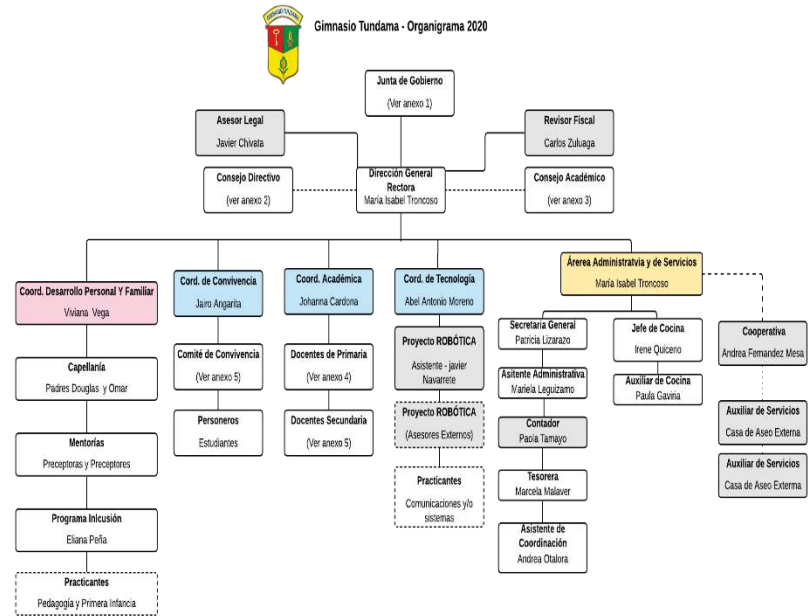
GIMNASIO TUNDAMA

Gimnasio Tundama - Organigrama 2020

Junta de Gobierno
(Ver anexo 1)

Asesor Legal
Javier Chivata

Revisor Fiscal
Carlos Zuluaga

Consejo Directivo
(ver anexo 2)

Dirección General Rectora
María Isabel Troncoso

Consejo Académico
(ver anexo 3)

Coord. Desarrollo Personal Y Familiar
Viviana Vega

Cord. de Convivencia
Jairo Angarita

Coord. Académica
Johanna Cardona

Cord. de Tecnología
Abel Antonio Moreno

Árerea Administratvia y de Servicios
María Isabel Troncoso

Capellanía
Padres Douglas y Omar

Comité de Convivencia
(Ver anexo 5)

Docentes de Primaria
(Ver anexo 4)

Proyecto ROBÓTICA
Asistente - javier Navarrete

Secretaria General
Patricia Lizarazo

Jefe de Cocina
Irene Quiceno

Cooperativa
Andrea Fernandez Mesa

Asitente Administrativa
Mariela Leguizamo

Auxiliar de Cocina
Paula Gaviria

Mentorías
Preceptoras y Preceptores

Personeros
Estudiantes

Docentes Secundaria
(Ver anexo 5)

Proyecto ROBÓTICA
(Asesores Externos)

Contador
Paola Tamayo

Auxiliar de Servicios
Casa de Aseo Externa

Auxiliar de Servicios
Casa de Aseo Externa

Practicantes
Comunicaciones y/o sistemas

Tesorera
Marcela Malaver

Programa Inicusión
Eliana Peña

Asistente de Coordinación
Andrea Otalora

Practicantes
Pedagogía y Primera Infancia